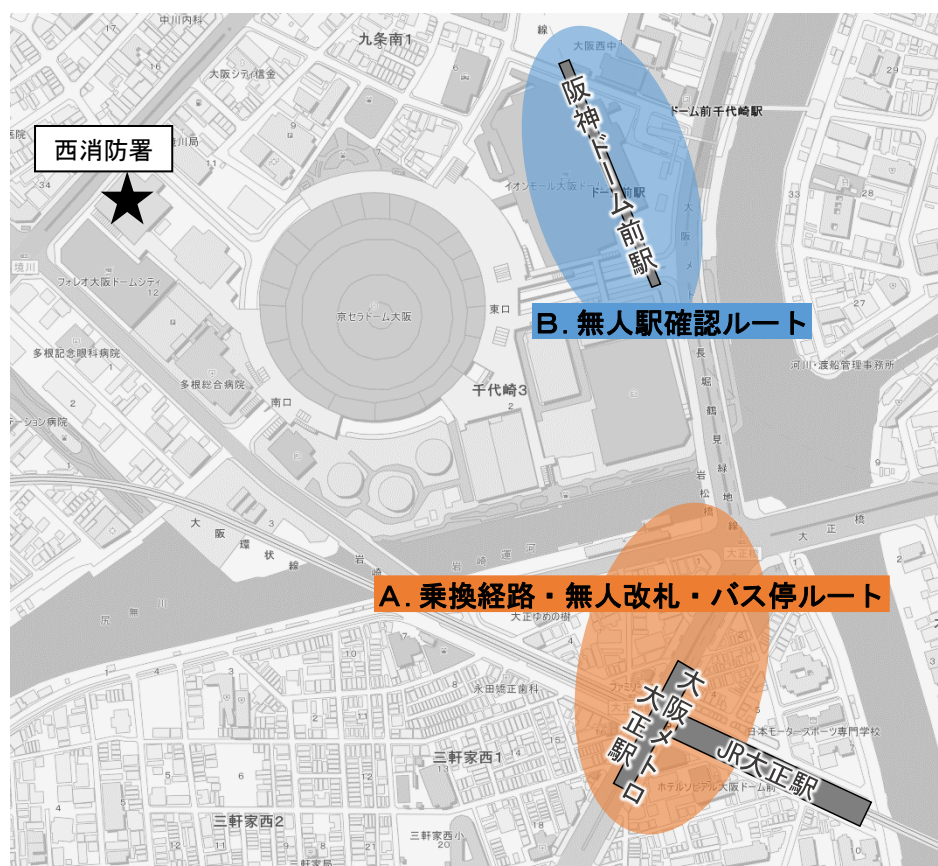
西消防署

阪神ドーム前駅

B. 無人駅確認ルート

A. 乗換経路・無人改札・バス停ルート

大阪メトロ大正駅

JR大正駅

中川内科
九条南1
大阪シティ信金
大阪西中
ドーム前千代崎駅
イオンモール大阪ドーム
ドーム前駅
京セラドーム大阪
東口
南口
千代崎3
フォレオ大阪ドームシティ
多根記念眼科病院
多根総合病院
河川・渡船管理事務所
大阪環状線
岩崎運河
大正ゆめの橋
永田歯科
三軒家西1
三軒家西2
日本モータースポーツ専門学校
ホテルリブマックス大阪ドーム前
長堀鶴見緑地
岩松橋
大正橋
大阪メトロ